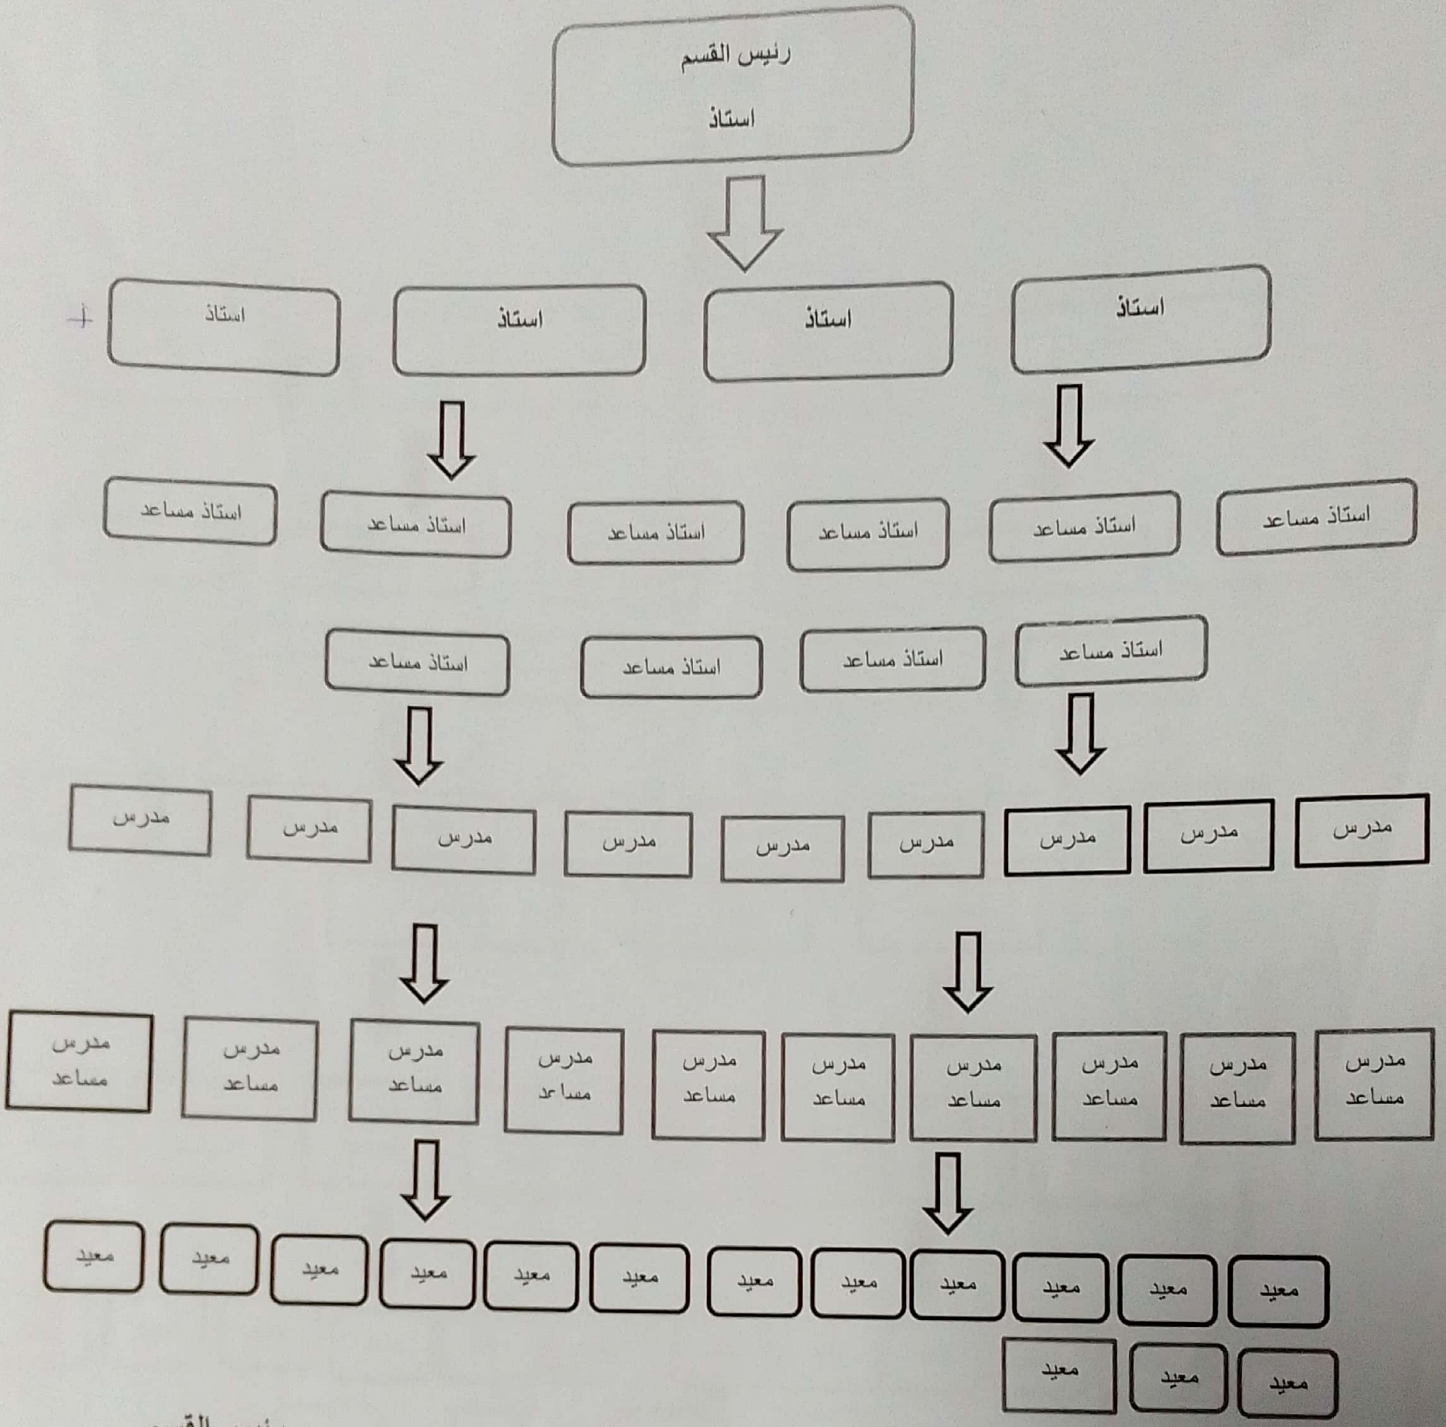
رئيس القسم
استاذ

استاذ استاذ استاذ استاذ

استاذ مساعد استاذ مساعد استاذ مساعد استاذ مساعد استاذ مساعد استاذ مساعد

استاذ مساعد استاذ مساعد استاذ مساعد استاذ مساعد

مدرس مدرس مدرس مدرس مدرس مدرس مدرس مدرس مدرس

مدرس مساعد مدرس مساعد مدرس مساعد مدرس مساعد مدرس مساعد مدرس مساعد مدرس مساعد مدرس مساعد مدرس مساعد مدرس مساعد

معيد معيد معيد معيد معيد معيد معيد معيد معيد معيد معيد معيد

معيد معيد معيد

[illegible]